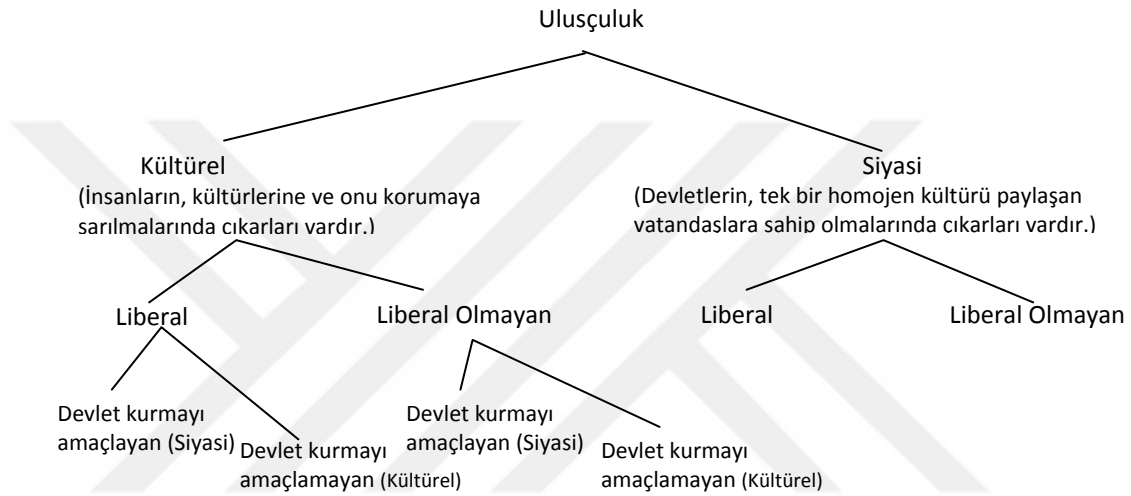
Ulusçuluk

Kültürel
(İnsanların, kültürlerine ve onu korumaya sarılmalarında çıkarları vardır.)

Siyasi
(Devletlerin, tek bir homojen kültürü paylaşan vatandaşlara sahip olmalarında çıkarları vardır.)

Liberal

Liberal Olmayan

Liberal

Liberal Olmayan

Devlet kurmayı amaçlayan (Siyasi)

Devlet kurmayı amaçlamayan (Kültürel)

Devlet kurmayı amaçlayan (Siyasi)

Devlet kurmayı amaçlamayan (Kültürel)